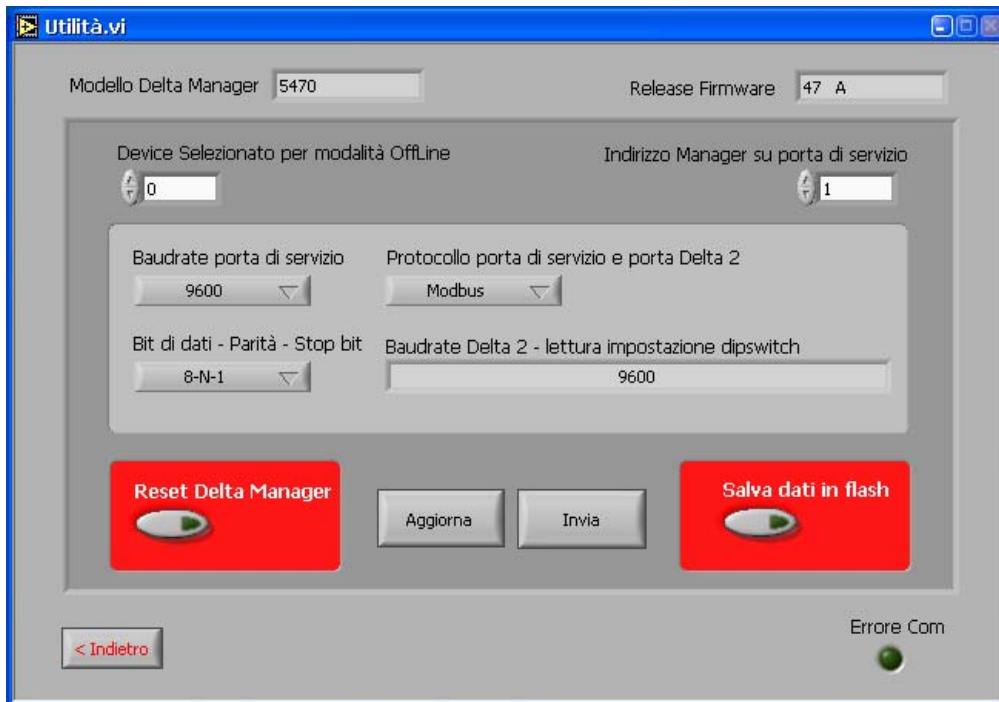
Utilità.vi

Modello Delta Manager 5470

Release Firmware 47 A

Device Selezionato per modalità OffLine
0

Indirizzo Manager su porta di servizio
1

Baudrate porta di servizio
9600

Protocollo porta di servizio e porta Delta 2
Modbus

Bit di dati - Parità - Stop bit
8-N-1

Baudrate Delta 2 - lettura impostazione dipswitch
9600

Reset Delta Manager

Aggiorna

Invia

Salva dati in flash

< Indietro

Errore Com